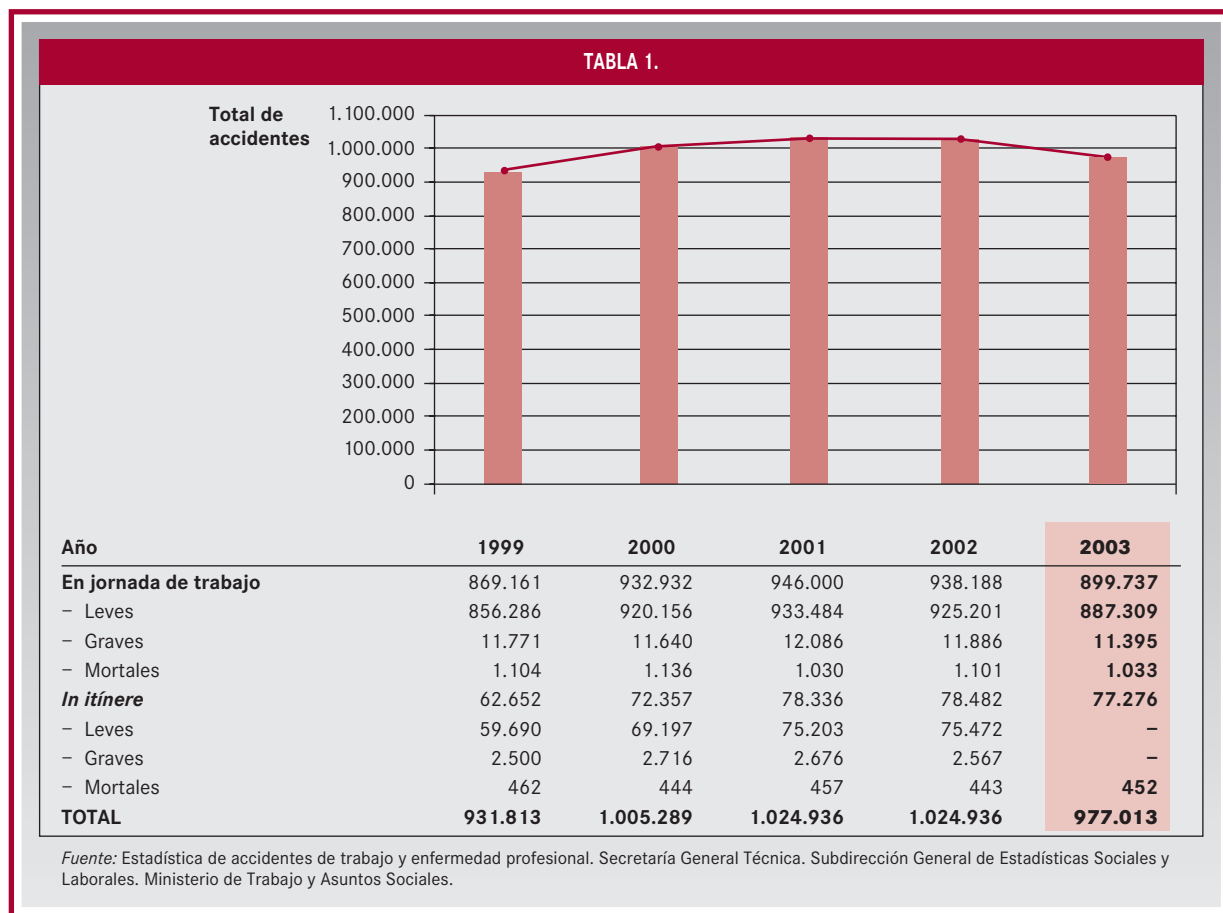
TABLA 1.

Total de accidentes

1.100.000
1.000.000
900.000
800.000
700.000
600.000
500.000
400.000
300.000
200.000
100.000
0

| Año | 1999 | 2000 | 2001 | 2002 | 2003 |
|---|---|---|---|---|---|
| En jornada de trabajo | 869.161 | 932.932 | 946.000 | 938.188 | 899.737 |
| – Leves | 856.286 | 920.156 | 933.484 | 925.201 | 887.309 |
| – Graves | 11.771 | 11.640 | 12.086 | 11.886 | 11.395 |
| – Mortales | 1.104 | 1.136 | 1.030 | 1.101 | 1.033 |
| In itínere | 62.652 | 72.357 | 78.336 | 78.482 | 77.276 |
| – Leves | 59.690 | 69.197 | 75.203 | 75.472 | – |
| – Graves | 2.500 | 2.716 | 2.676 | 2.567 | – |
| – Mortales | 462 | 444 | 457 | 443 | 452 |
| TOTAL | 931.813 | 1.005.289 | 1.024.936 | 1.024.936 | 977.013 |

Fuente: Estadística de accidentes de trabajo y enfermedad profesional. Secretaría General Técnica. Subdirección General de Estadísticas Sociales y Laborales. Ministerio de Trabajo y Asuntos Sociales.